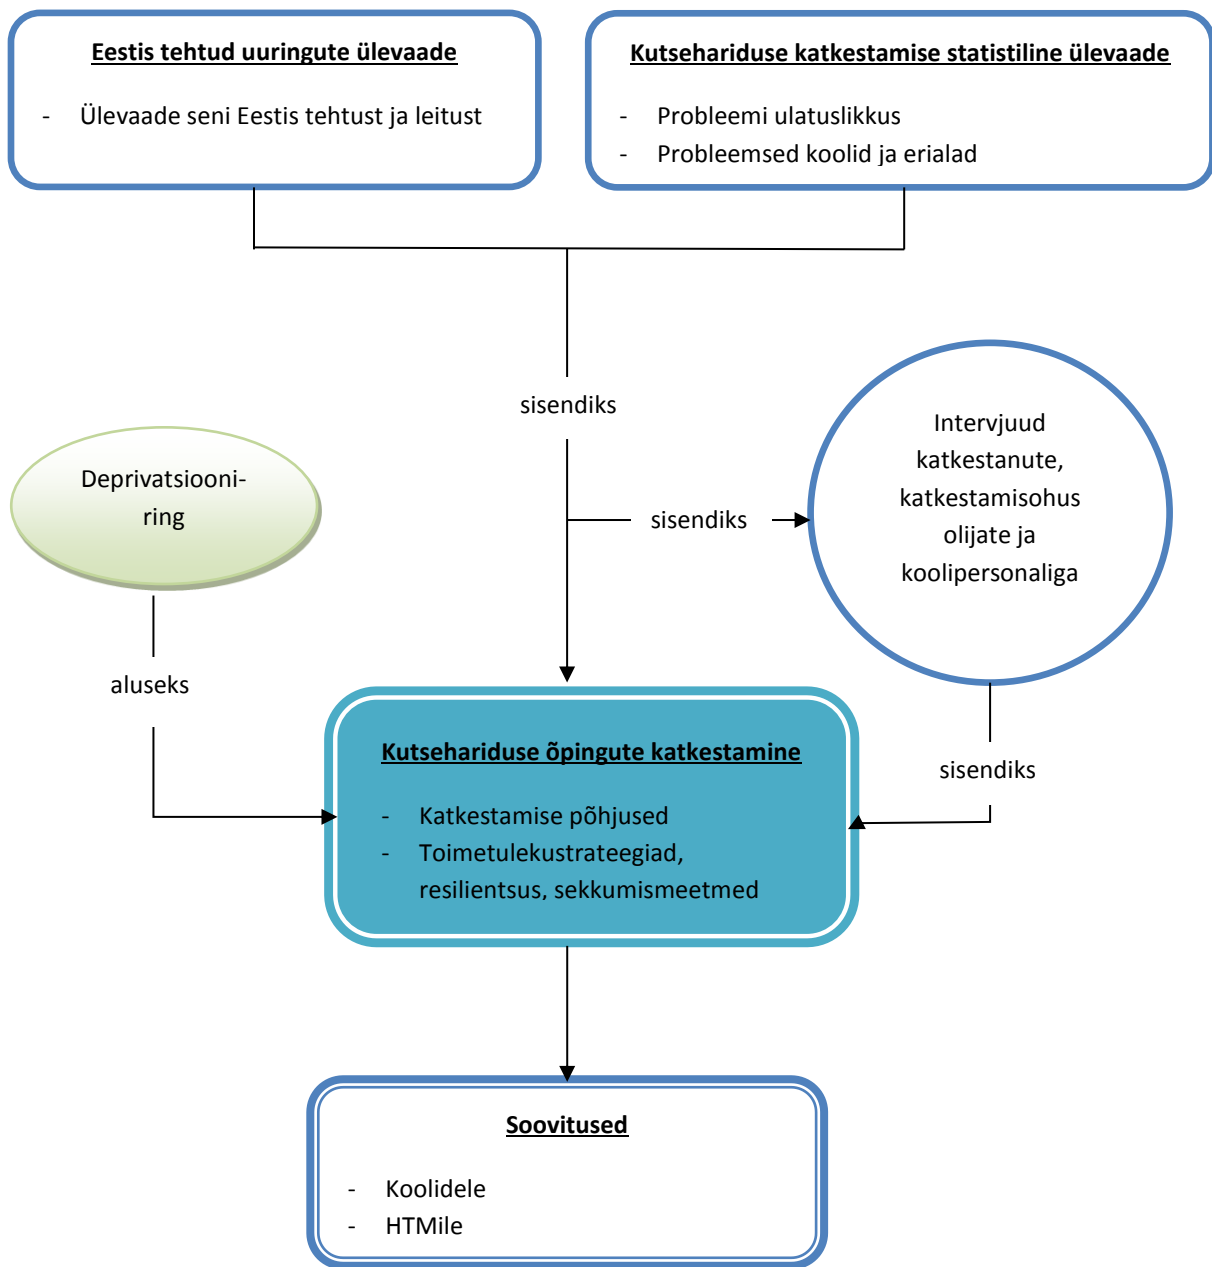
Eestis tehtud uuringute ülevaade

- Ülevaade seni Eestis tehtust ja leitust

Kutsehariduse katkestamise statistiline ülevaade

- Probleemi ulatuslikkus
- Probleemsed koolid ja erialad

sisendiks

Deprivatsiooniring

sisendiks

Intervjuud katkestanute, katkestamisohus olijate ja koolipersonaliga

aluseks

sisendiks

Kutsehariduse õpingute katkestamine

- Katkestamise põhjused
- Toimetulekustrateegiad, resilientsus, sekkumismeetmed

Soovitused

- Koolidele
- HTMile